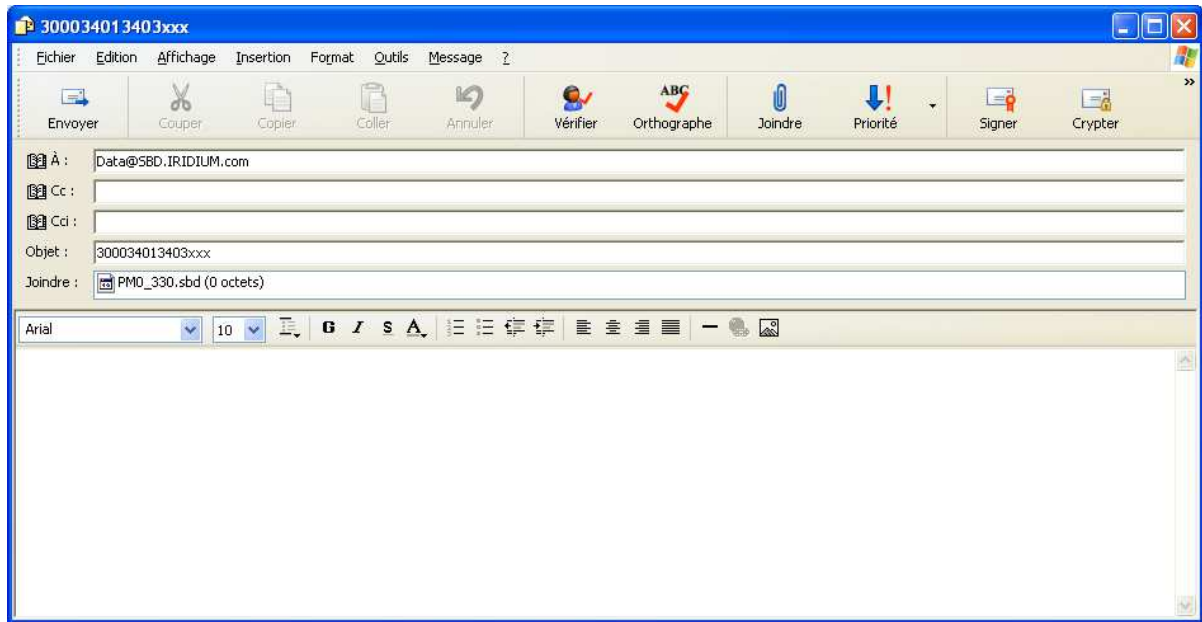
300034013403xxx

Fichier Edition Affichage Insertion Format Outils Message ?

Envoyer Couper Copier Coller Annuler Vérifier ABC Orthographe Joindre Priorité Signer Crypter

À : Data@SBD.IRIDIUM.com
Cc :
Cci :
Objet : 300034013403xxx
Joindre : PM0_330.sbd (0 octets)

Arial 10 G I S A